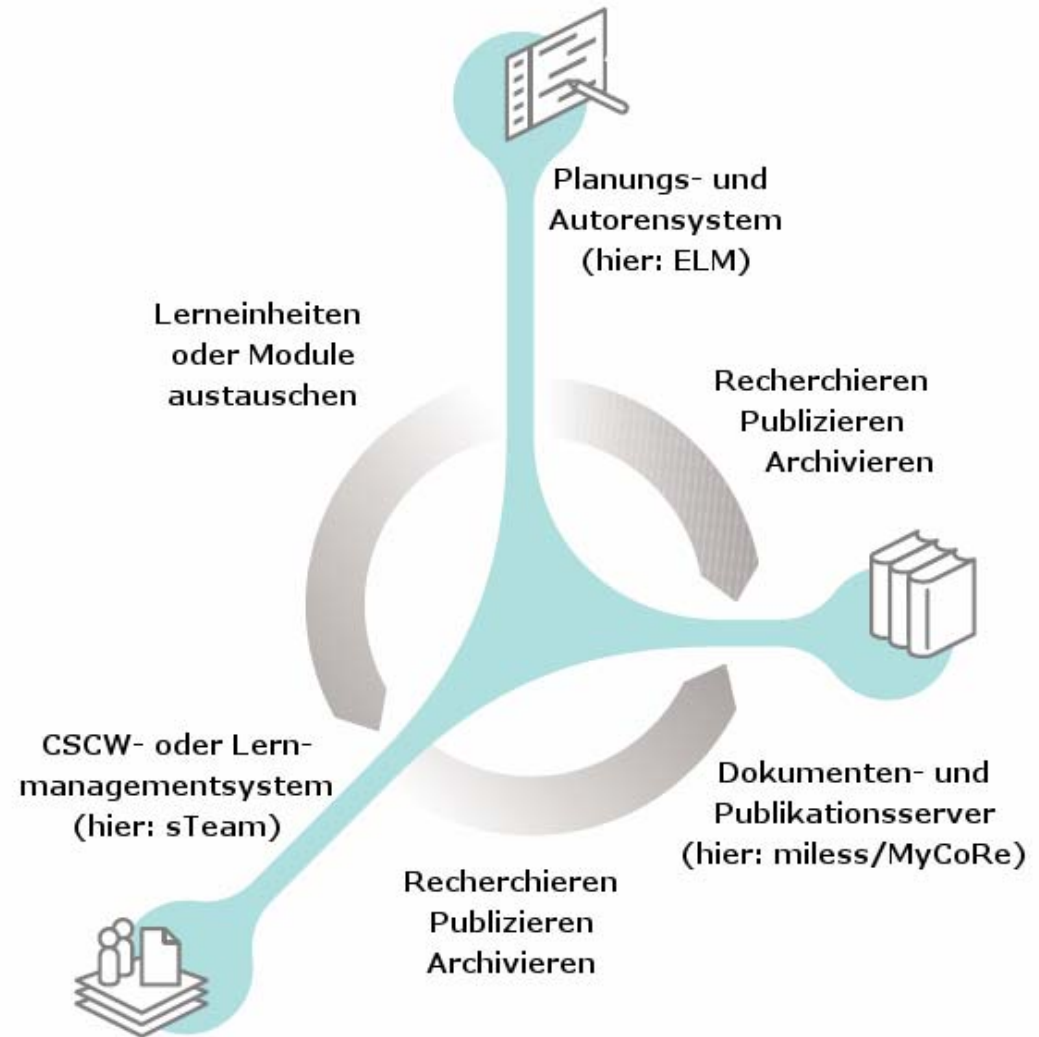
Planungs- und Autorensystem (hier: ELM)

Lerneinheiten oder Module austauschen

Recherchieren Publizieren Archivieren

CSCW- oder Lernmanagementsystem (hier: sTeam)

Dokumenten- und Publikationsserver (hier: miless/MyCoRe)

Recherchieren Publizieren Archivieren